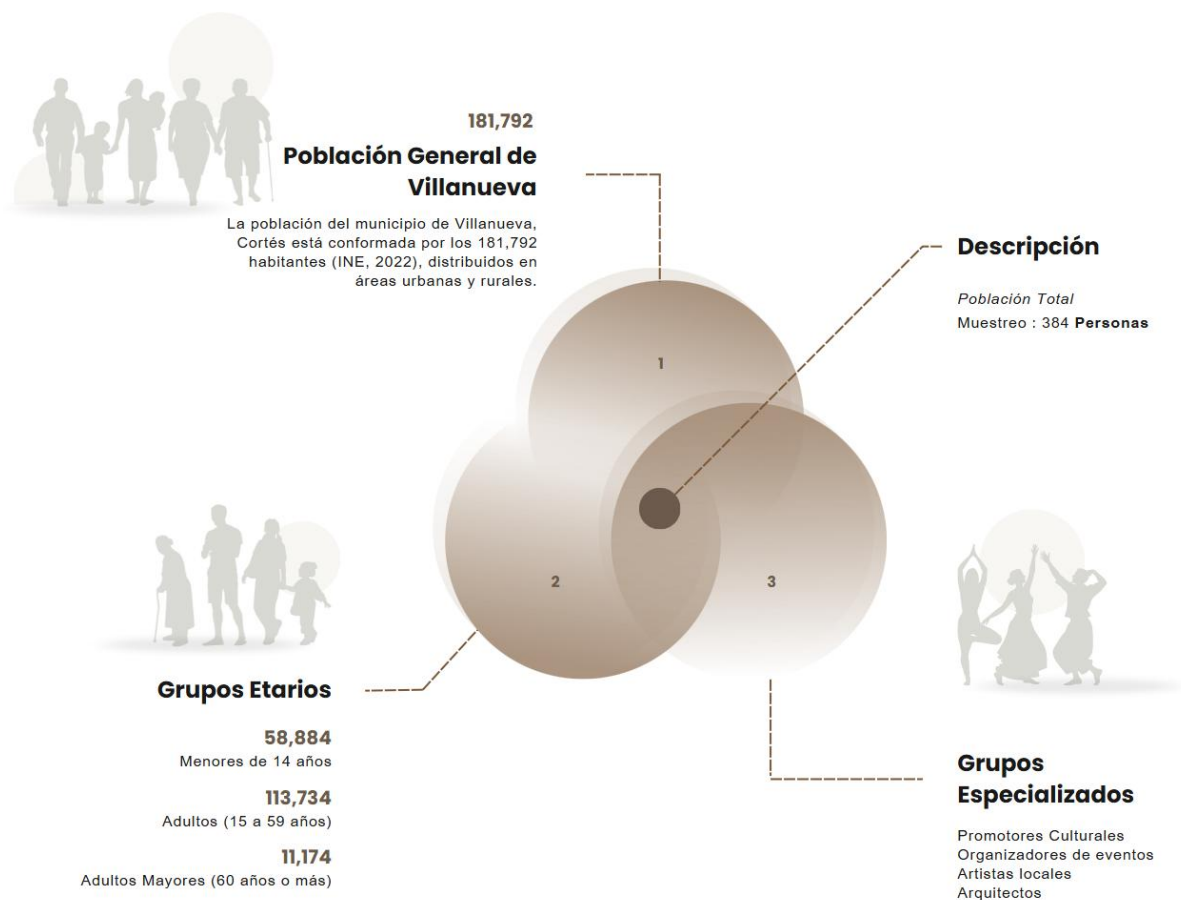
181,792

Población General de Villanueva

La población del municipio de Villanueva, Cortés está conformada por los 181,792 habitantes (INE, 2022), distribuidos en áreas urbanas y rurales.

Descripción

Población Total
Muestreo : 384 Personas

1

2

3

Grupos Etarios

58,884
Menores de 14 años

113,734
Adultos (15 a 59 años)

11,174
Adultos Mayores (60 años o más)

Grupos Especializados

Promotores Culturales
Organizadores de eventos
Artistas locales
Arquitectos